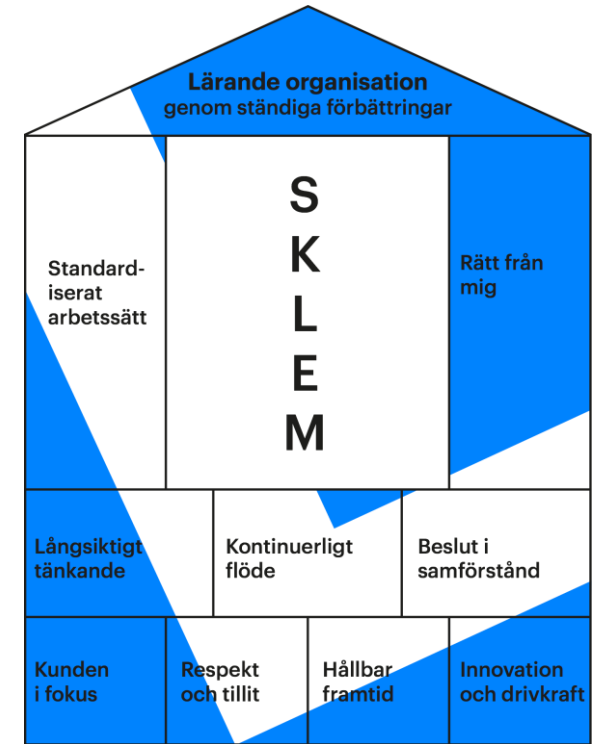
Lärande organisation
genom ständiga förbättringar

Standardiserat arbetssätt

S
K
L
E
M

Rätt från mig

Långsiktigt tänkande

Kontinuerligt flöde

Beslut i samförstånd

Kunden i fokus

Respekt och tillit

Hållbar framtid

Innovation och drivkraft